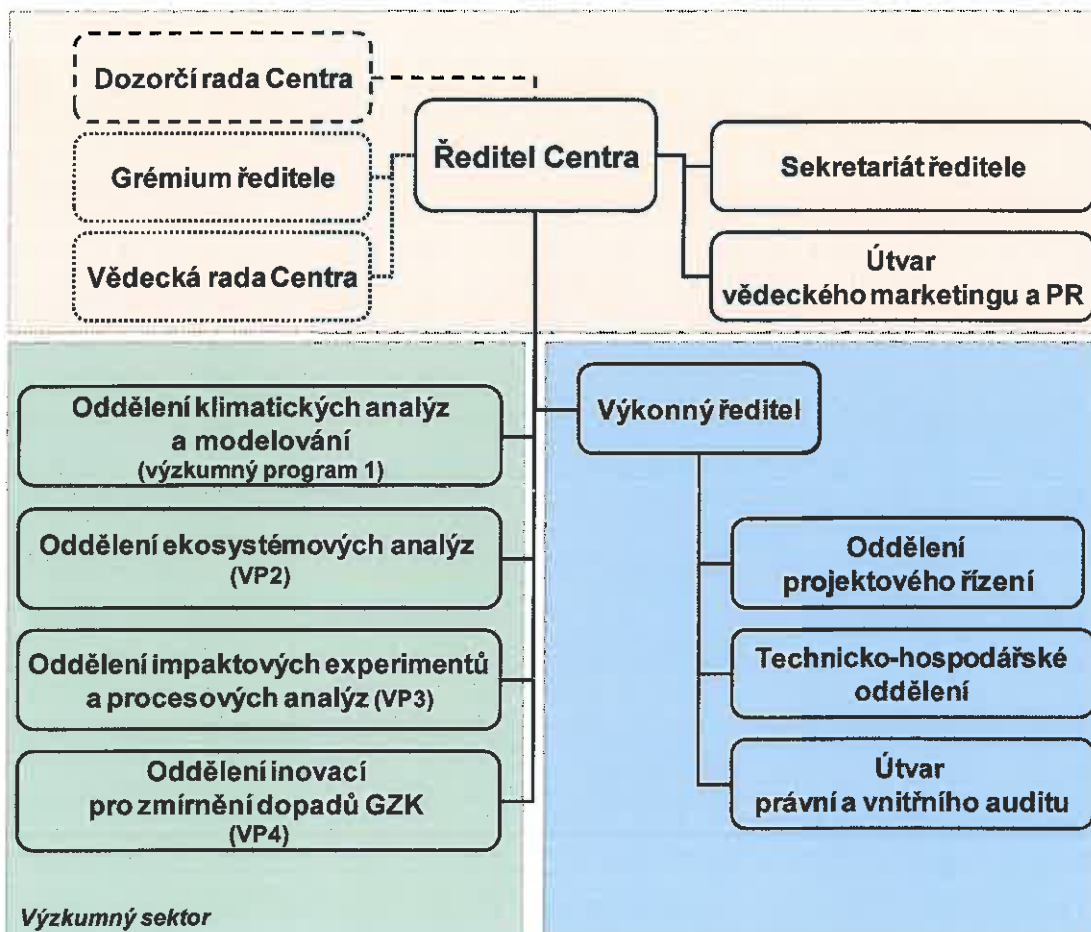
Dozorčí rada Centra

Grémium ředitele

Vědecká rada Centra

Ředitel Centra

Sekretariát ředitele

Útvar vědeckého marketingu a PR

Oddělení klimatických analýz a modelování (výzkumný program 1)

Oddělení ekosystémových analýz (VP2)

Oddělení impaktových experimentů a procesových analýz (VP3)

Oddělení inovací pro zmírnění dopadů GZK (VP4)

Výkonný ředitel

Oddělení projektového řízení

Technicko-hospodářské oddělení

Útvar právní a vnitřního auditu

Výzkumný sektor